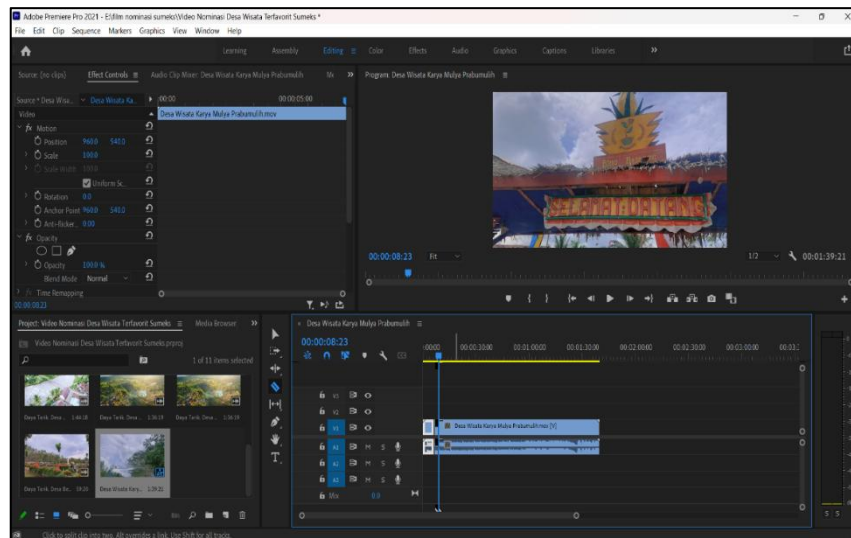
Adobe Premiere Pro 2021 - E:\film nominasi sumeks\Video Nominasi Desa Wisata Terfavorit Sumeks *

File Edit Clip Sequence Markers Graphics View Window Help

Learning Assembly Editing Color Effects Audio Graphics Captions Libraries »

Source: (no clips) Effect Controls ≡ Audio Clip Mixer: Desa Wisata Karya Mulya Prabumulih Me »

Source * Desa Wisa... ~ Desa Wisata Ka... ▶ :00:00 00:00:05:00

Video

Desa Wisata Karya Mulya Prabumulih.mov

fx Motion

Position 960.0 540.0

Scale 100.0

Scale Width 100.0

Uniform Sc...

Rotation 0.0

Anchor Point 960.0 540.0

Anti-flicker... 0.00

fx Opacity

Opacity 100.0 %

Blend Mode Normal

Time Remapping

00:00:08:23

Program: Desa Wisata Karya Mulya Prabumulih ≡

SELAMAT DATANG

00:00:08:23 Fit 1/2 00:01:39:21

Project: Video Nominasi Desa Wisata Terfavorit Sumeks ≡ Media Browser »

Video Nominasi Desa Wisata Terfavorit Sumeks.prproj

1 of 11 items selected

Daya Tarik Desa... 1:44:18 Daya Tarik Desa... 1:36:19 Daya Tarik Desa... 1:36:19

Daya Tarik Desa Ba... 59:26 Desa Wisata Karu... 1:39:21

Desa Wisata Karya Mulya Prabumulih ≡

00:00:08:23

:00:00 00:00:30:00 00:01:00:00 00:01:30:00 00:02:00:00 00:02:30:00 00:03:00:00 00:03:3

V3

V2

V1

A1 M S

A2 M S

A3 M S

Mix 0.0

Desa Wisata Karya Mulya Prabumulih.mov [V]

S S

Click to split clip into two. Alt overrides a link. Use Shift for all tracks.